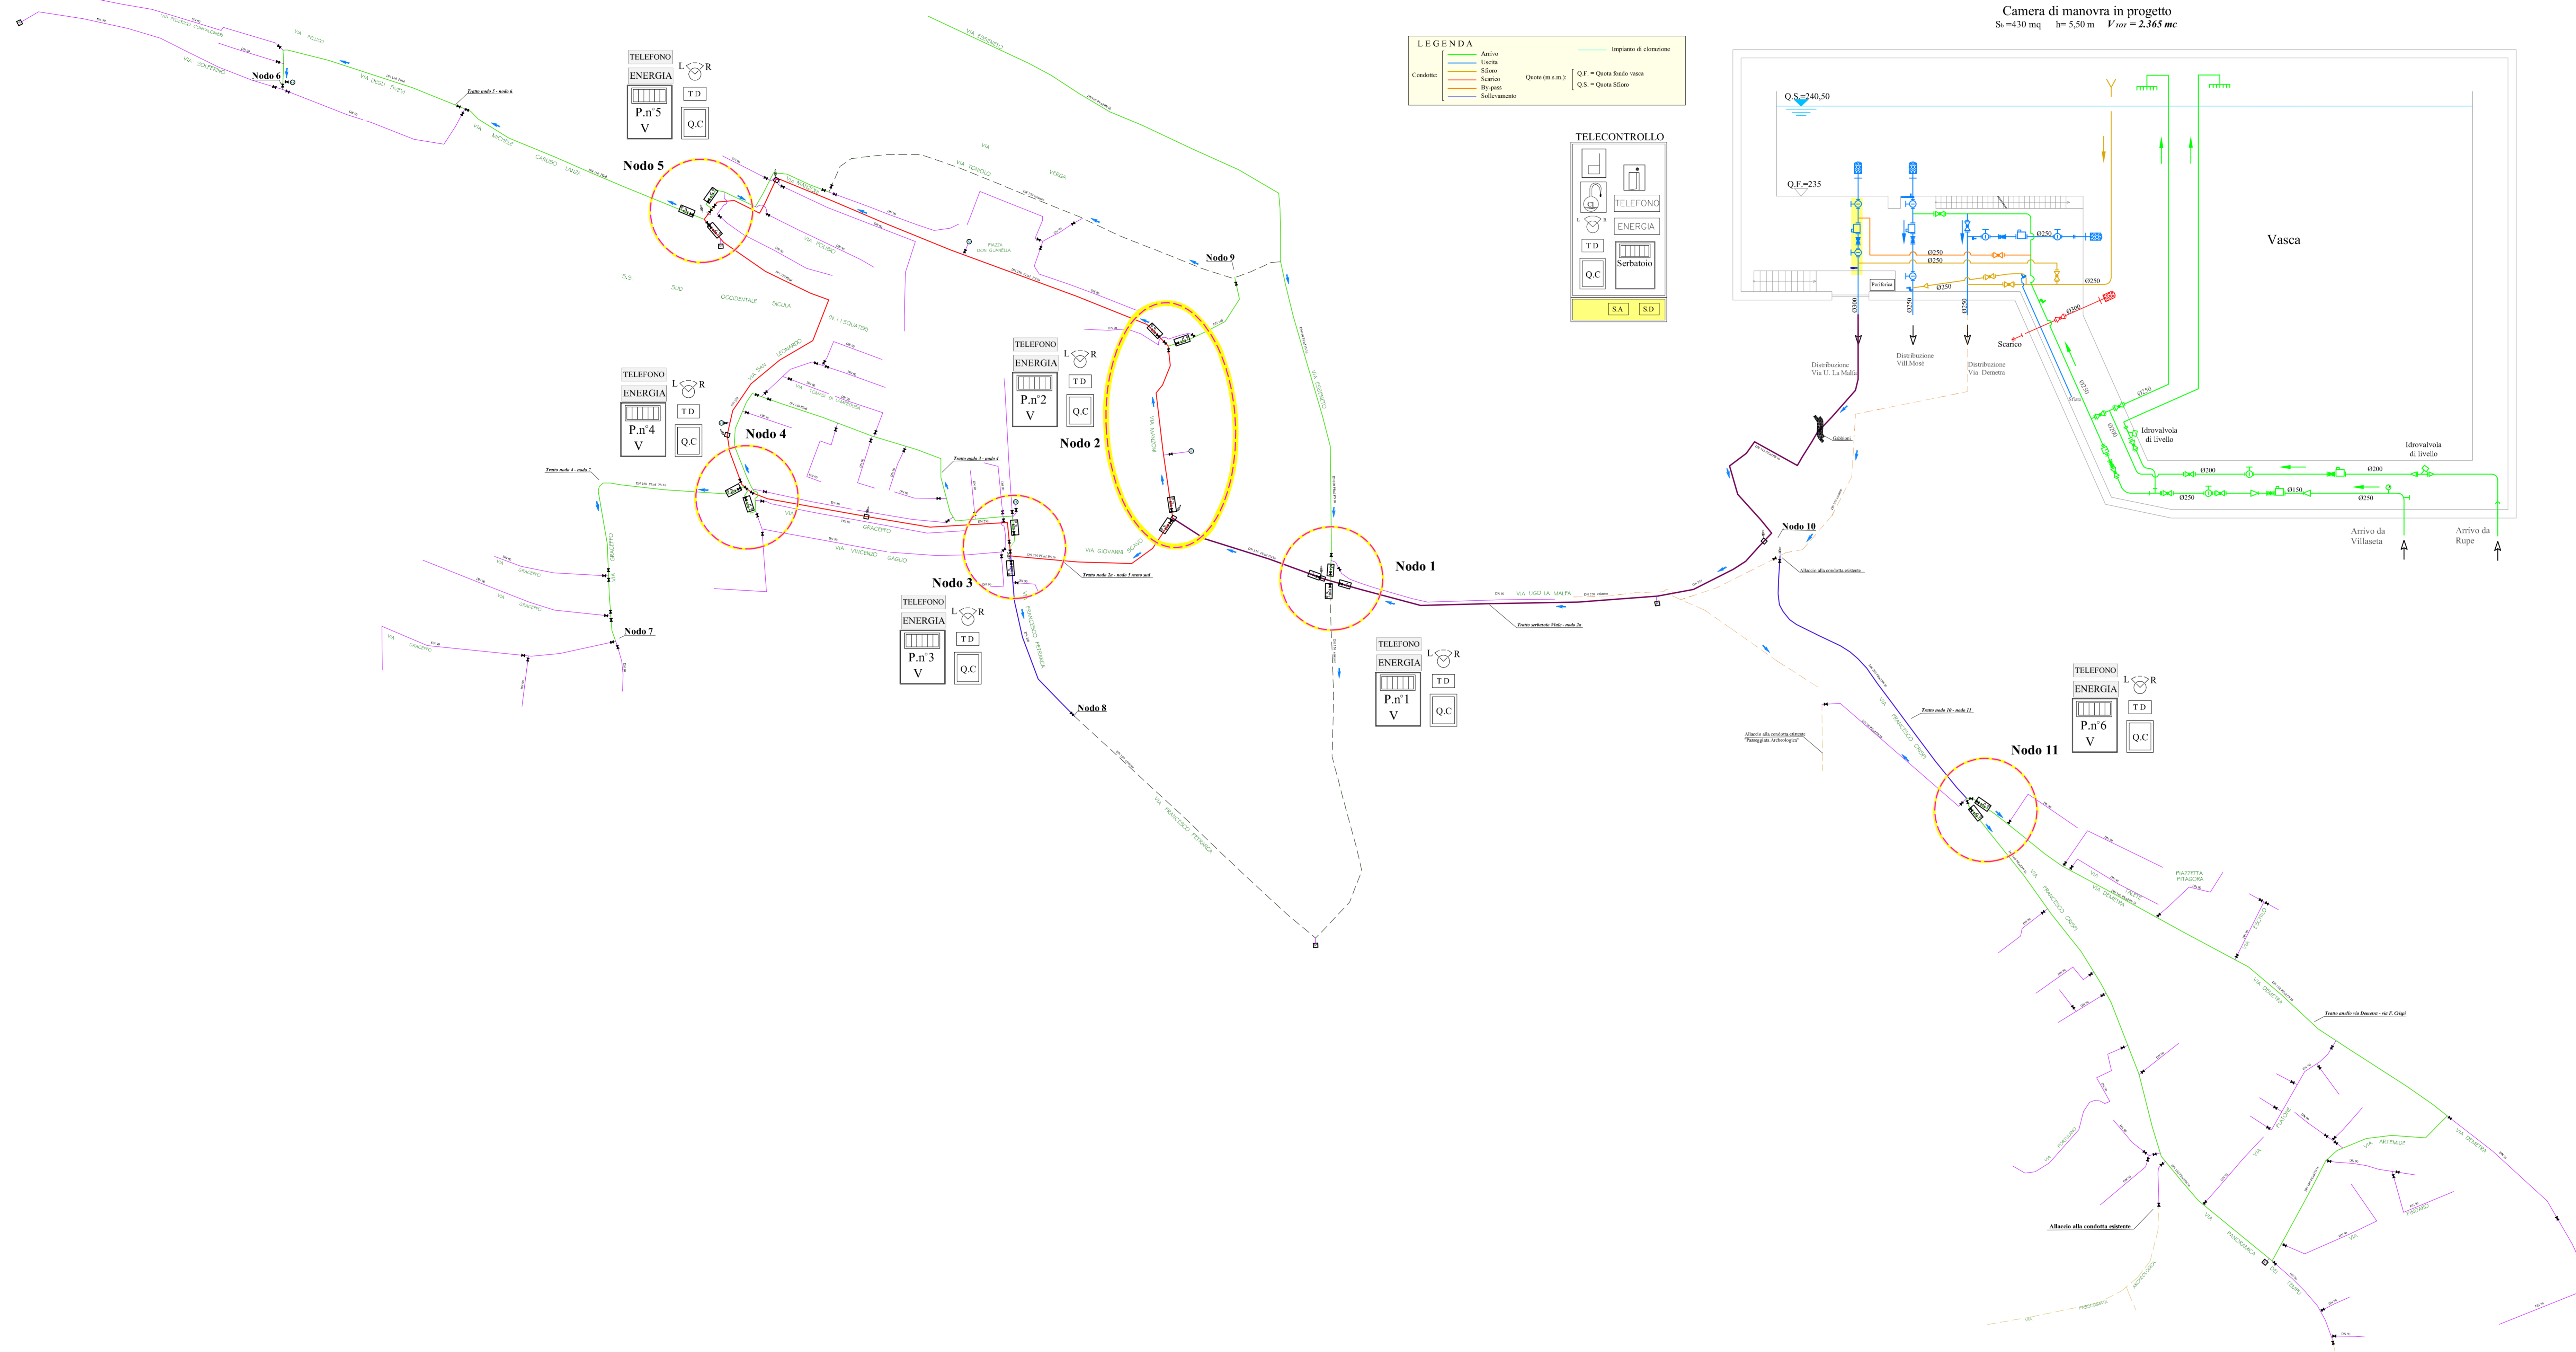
Camera di manovra in progetto
$S_b$ =430 mq h= 5,50 m $V_{TOT}$ = 2.365 mc

LEGENDA
Condotte:
Arrivo
Uscita
Sfioro
Scarico
By-pass
Sollevamento
Impianto di clorazione
Quote (m s.m.):
Q.F. = Quota fondo vasca
Q.S. = Quota Sfioro

TELECONTROLLO
TELEFONO
ENERGIA
Serbatoio
L R
T D
Q.C
S.A
S.D

Q.S.=240,50
Q.F.=235
Vasca
Ø250
Ø250
Ø250
Ø250
Ø250
Ø300
Ø250
Ø250
Ø200
Ø250
Ø200
Ø150
Ø250
Ø200
Ø250
Ø300
Scarico
Distribuzione Via U. La Malfa
Distribuzione Vill.Mosè
Distribuzione Via Demetra
Idrovalvola di livello
Idrovalvola di livello
Arrivo da Villaseta
Arrivo da Rupe

Nodo 1
Nodo 2
Nodo 3
Nodo 4
Nodo 5
Nodo 6
Nodo 7
Nodo 8
Nodo 9
Nodo 10
Nodo 11

TELEFONO
ENERGIA
P.n°1
V
L R
T D
Q.C

TELEFONO
ENERGIA
P.n°2
V
L R
T D
Q.C

TELEFONO
ENERGIA
P.n°3
V
L R
T D
Q.C

TELEFONO
ENERGIA
P.n°4
V
L R
T D
Q.C

TELEFONO
ENERGIA
P.n°5
V
L R
T D
Q.C

TELEFONO
ENERGIA
P.n°6
V
L R
T D
Q.C

Tratto nodo 5 - nodo 6
Tratto nodo 5 - nodo 4
Tratto nodo 4 - nodo 7
Tratto nodo 2a - nodo 3 ramo sud
Tratto serbatoio Viale - nodo 2a
Tratto nodo 10 - nodo 11
Tratto anello via Demetra - via F. Crispi
Allaccio alla condotta esistente
Allaccio alla condotta esistente "Passeggiata Archeologica"
Allaccio alla condotta esistente

VIA UGO LA MALFA
VIA GIOVANNI SCAVO
VIA VINCENZO GAGLIO
VIA GRACEFFO
VIA FRANCESCO PETRARCA
VIA FRANCESCO CRISPI
VIA DEMETRA
VIA PANORAMICA DEI TEMPLI
VIA MICHELE CARUSO LANZA
VIA DEGLI SVEVI
VIA SOLFERINO
VIA PIRANDELLO
VIA MANZONI
VIA FRANCESCO PETRARCA
VIA SAN LEONARDO
S.S. SUD OCCIDENTALE SICULA
PIAZZETTA PITAGORA
VIA ARTEMIDE
Periferica